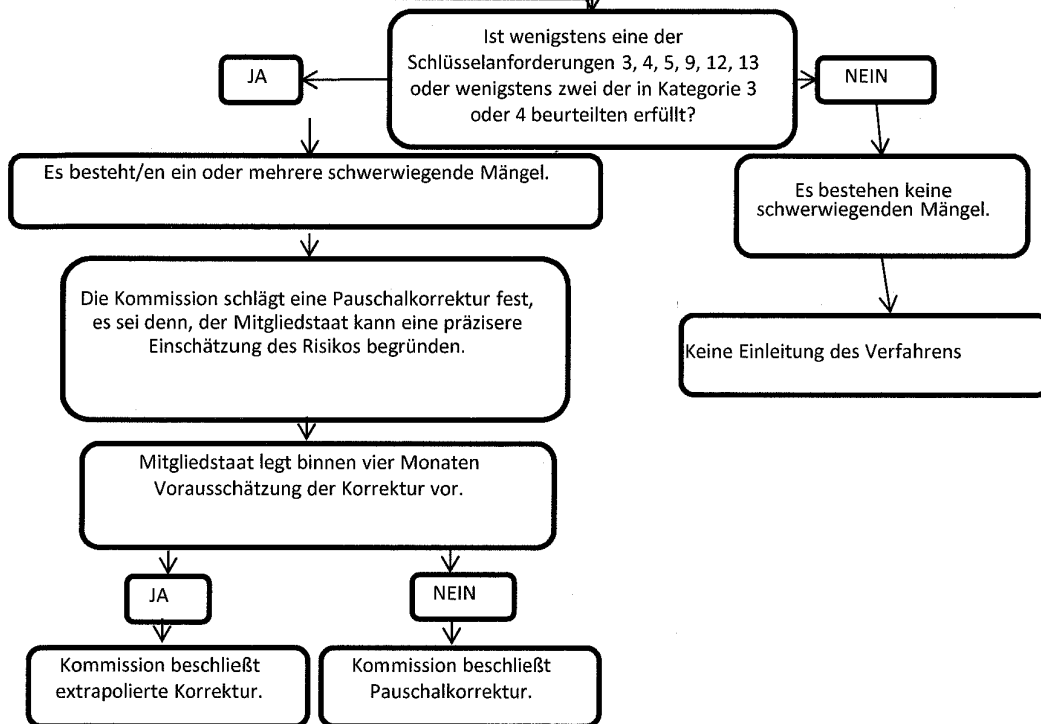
Ist wenigstens eine der Schlüsselanforderungen 3, 4, 5, 9, 12, 13 oder wenigstens zwei der in Kategorie 3 oder 4 beurteilten erfüllt?

JA

NEIN

Es besteht/en ein oder mehrere schwerwiegende Mängel.

Es bestehen keine schwerwiegenden Mängel.

Die Kommission schlägt eine Pauschalkorrektur fest, es sei denn, der Mitgliedstaat kann eine präzisere Einschätzung des Risikos begründen.

Keine Einleitung des Verfahrens

Mitgliedstaat legt binnen vier Monaten Vorausschätzung der Korrektur vor.

JA

NEIN

Kommission beschließt extrapolierte Korrektur.

Kommission beschließt Pauschalkorrektur.